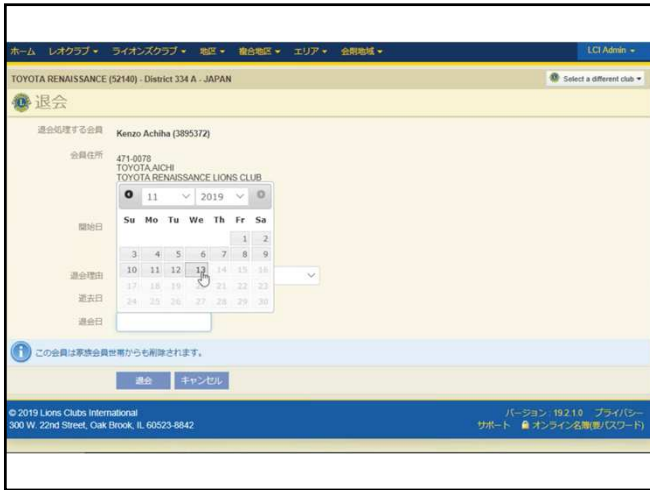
ホーム レオクラブ ▾ ライオンズクラブ ▾ 地区 ▾ 複合地区 ▾ エリア ▾ 会則地域 ▾

LCI Admin ▾

TOYOTA RENAISSANCE (52140) - District 334 A - JAPAN

Select a different club ▾

退会

退会処理する会員 Kenzo Achiha (3895372)

会員住所 471-0078 TOYOTA,AICHI TOYOTA RENAISSANCE LIONS CLUB

開始日

11 2019

| Su | Mo | Tu | We | Th | Fr | Sa |
|---|---|---|---|---|---|---|
| | | | | | 1 | 2 |
| 3 | 4 | 5 | 6 | 7 | 8 | 9 |
| 10 | 11 | 12 | 13 | 14 | 15 | 16 |
| 17 | 18 | 19 | 20 | 21 | 22 | 23 |
| 24 | 25 | 26 | 27 | 28 | 29 | 30 |

退会理由

逝去日

退会日

この会員は家族会員世帯からも削除されます。

退会 キャンセル

© 2019 Lions Clubs International
300 W. 22nd Street, Oak Brook, IL 60523-8842

バージョン: 19.2.1.0 プライバシー
サポート オンライン名簿(要パスワード)